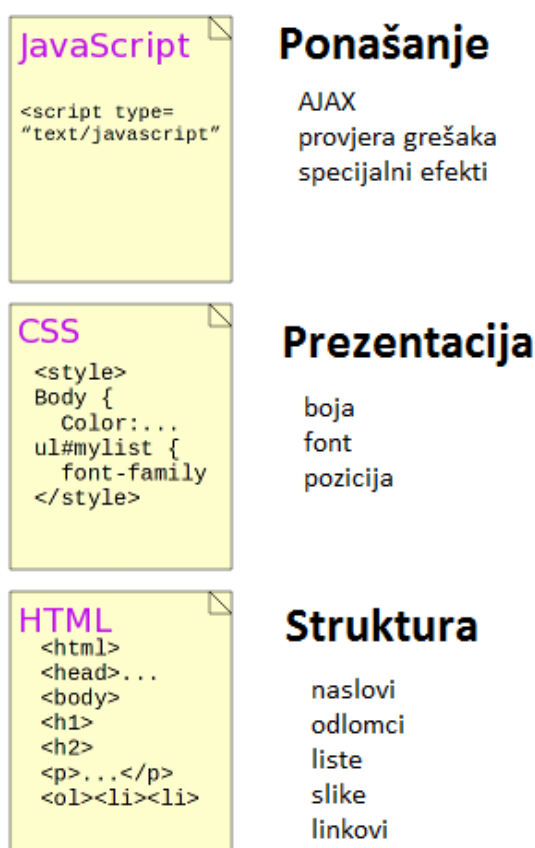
JavaScript

<script type=
"text/javascript"

Ponašanje

AJAX
provjera grešaka
specijalni efekti

CSS

<style>
Body {
Color:...
ul#mylist {
font-family
</style>

Prezentacija

boja
font
pozicija

HTML

<html>
<head>...
<body>
<h1>
<h2>
<p>...</p>
<ol><li><li>

Struktura

naslovi
odlomci
liste
slike
linkovi